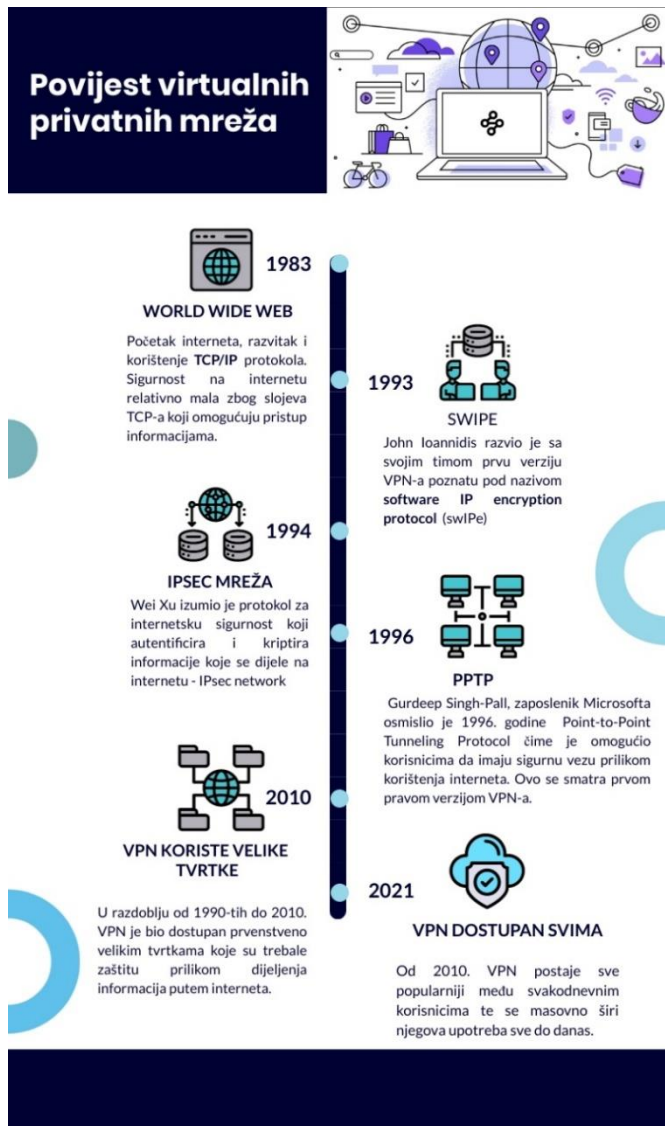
Povijest virtualnih privatnih mreža

1983

WORLD WIDE WEB

Početak interneta, razvitak i korištenje **TCP/IP** protokola. Sigurnost na internetu relativno mala zbog slojeva TCP-a koji omogućuju pristup informacijama.

1993

SWIPE

John Ioannidis razvio je sa svojim timom prvu verziju VPN-a poznatu pod nazivom **software IP encryption protocol** (swIPe)

1994

IPSEC MREŽA

Wei Xu izumio je protokol za internetsku sigurnost koji autentificira i kriptira informacije koje se dijele na internetu - IPsec network

1996

PPTP

Gurdeep Singh-Pall, zaposlenik Microsofta osmislio je 1996. godine Point-to-Point Tunneling Protocol čime je omogućio korisnicima da imaju sigurnu vezu prilikom korištenja interneta. Ovo se smatra prvom pravom verzijom VPN-a.

2010

VPN KORISTE VELIKE TVRTKE

U razdoblju od 1990-tih do 2010. VPN je bio dostupan prvenstveno velikim tvrtkama koje su trebale zaštitu prilikom dijeljenja informacija putem interneta.

2021

VPN DOSTUPAN SVIMA

Od 2010. VPN postaje sve popularniji među svakodnevnim korisnicima te se masovno širi njegova upotreba sve do danas.